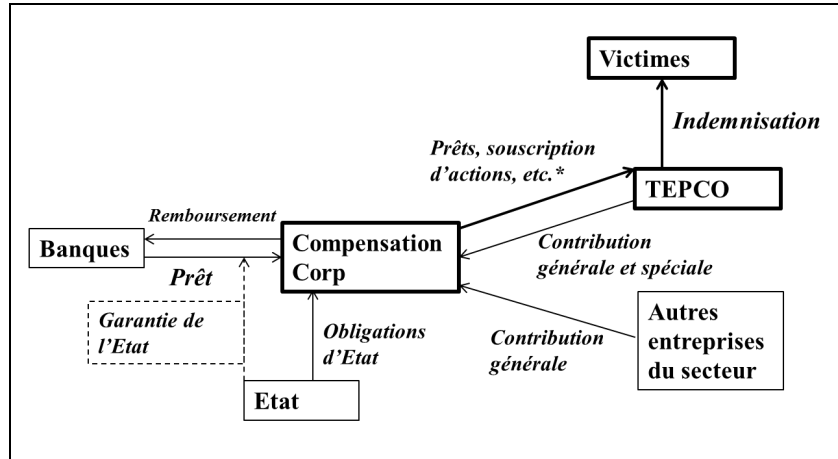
Victimes

Indemnisation

Prêts, souscription d'actions, etc.*

TEPCO

Remboursement

Banques

Prêt

Compensation Corp

Contribution générale et spéciale

Garantie de l'Etat

Obligations d'Etat

Contribution générale

Autres entreprises du secteur

Etat